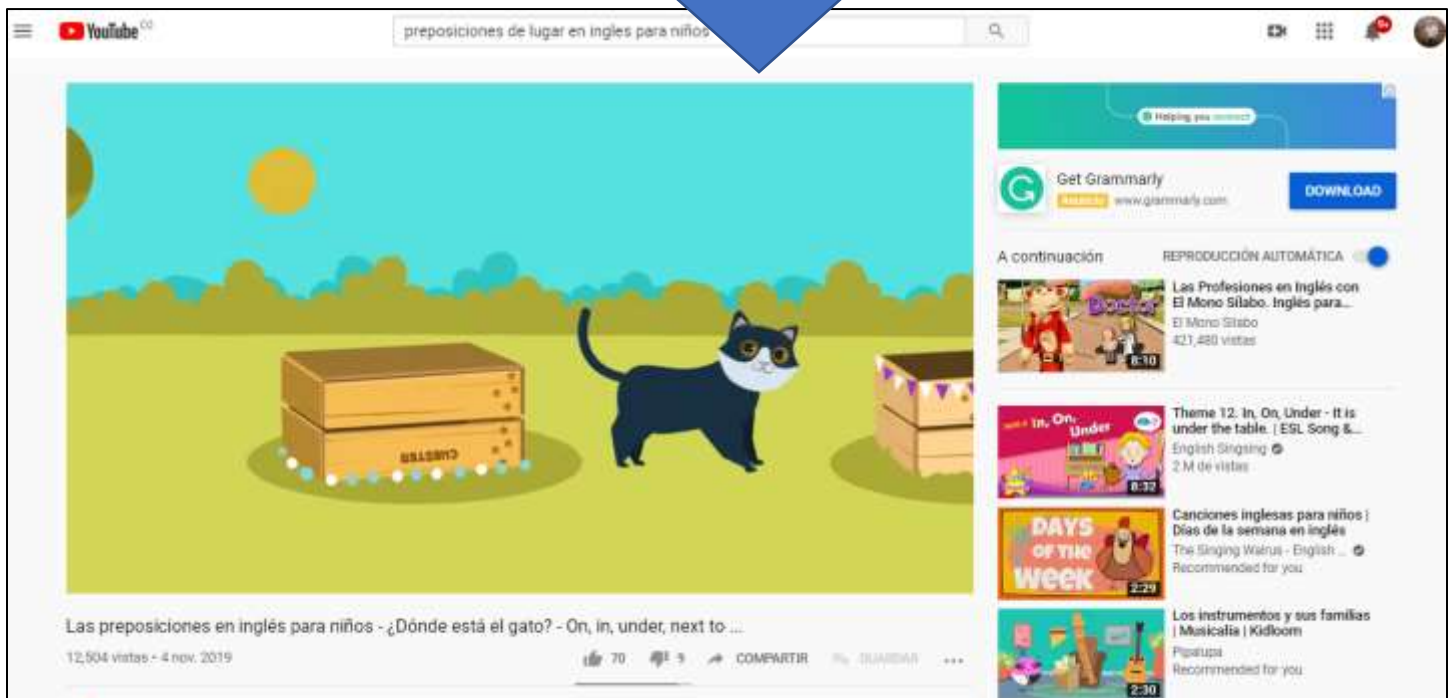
YouTube CO

preposiciones de lugar en ingles para niños

CHESTER

Helping you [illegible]

Get Grammarly
Anuncio www.grammarly.com
DOWNLOAD

A continuación
REPRODUCCIÓN AUTOMÁTICA

Doctor
8:10
Las Profesiones en Inglés con El Mono Silabo. Inglés para...
El Mono Silabo
421,480 vistas

In, On, Under
8:32
Theme 12. In, On, Under - It is under the table. | ESL Song &...
English Singsing
2 M de vistas

DAYS OF THE WEEK
2:29
Canciones inglesas para niños | Días de la semana en inglés
The Singing Walrus - English ...
Recommended for you

2:30
Los instrumentos y sus familias | Musicalia | Kidloom
Pipalupa
Recommended for you

Las preposiciones en inglés para niños - ¿Dónde está el gato? - On, in, under, next to ...
12,504 vistas • 4 nov. 2019
70 9 COMPARTIR GUARDAR ...